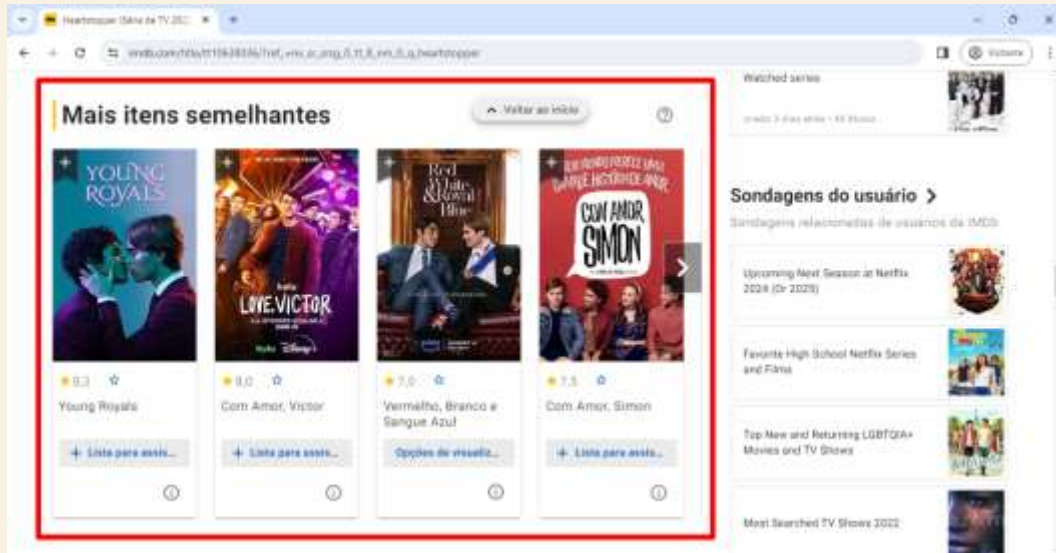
Heartstopper (Série de TV 202... ×

imdb.com/title/tt10638036/?ref_=nv_sr_srsg_0_tt_8_nm_0_q_heartstopper

Visitante

Mais itens semelhantes

Voltar ao início

YOUNG ROYALS

LOVE, VICTOR

Red White & Royal Blue

COM AMOR SIMON

★ 8,3 ☆
Young Royals
+ Lista para assis...

★ 8,0 ☆
Com Amor, Victor
+ Lista para assis...

★ 7,0 ☆
Vermelho, Branco e Sangue Azul
Opções de visualiz...

★ 7,5 ☆
Com Amor, Simon
+ Lista para assis...

Watched series

Sondagens do usuário >

Sondagens relacionadas de usuários do IMDb

Upcoming Next Season at Netflix 2024 (Or 2025)

Favorite High School Netflix Series and Films

Top New and Returning LGBTQIA+ Movies and TV Shows

Most Searched TV Shows 2022